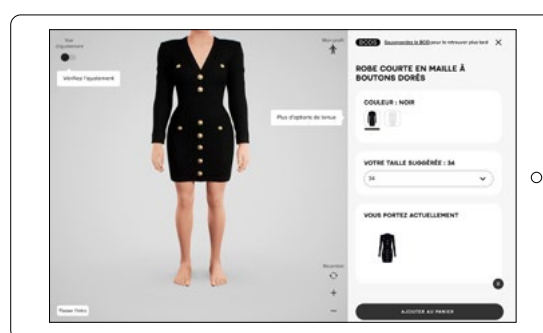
Voir l'ajustement

Vérifiez l'ajustement

Mon profil

Plus d'options de tenue

Recentrer

Passer l'intro

BODS Sauvegardez le BOD pour le retrouver plus tard

ROBE COURTE EN MAILLE À BOUTONS DORÉS

COULEUR : NOIR

VOTRE TAILLE SUGGÉRÉE : 34

34

VOUS PORTEZ ACTUELLEMENT

AJOUTER AU PANIER